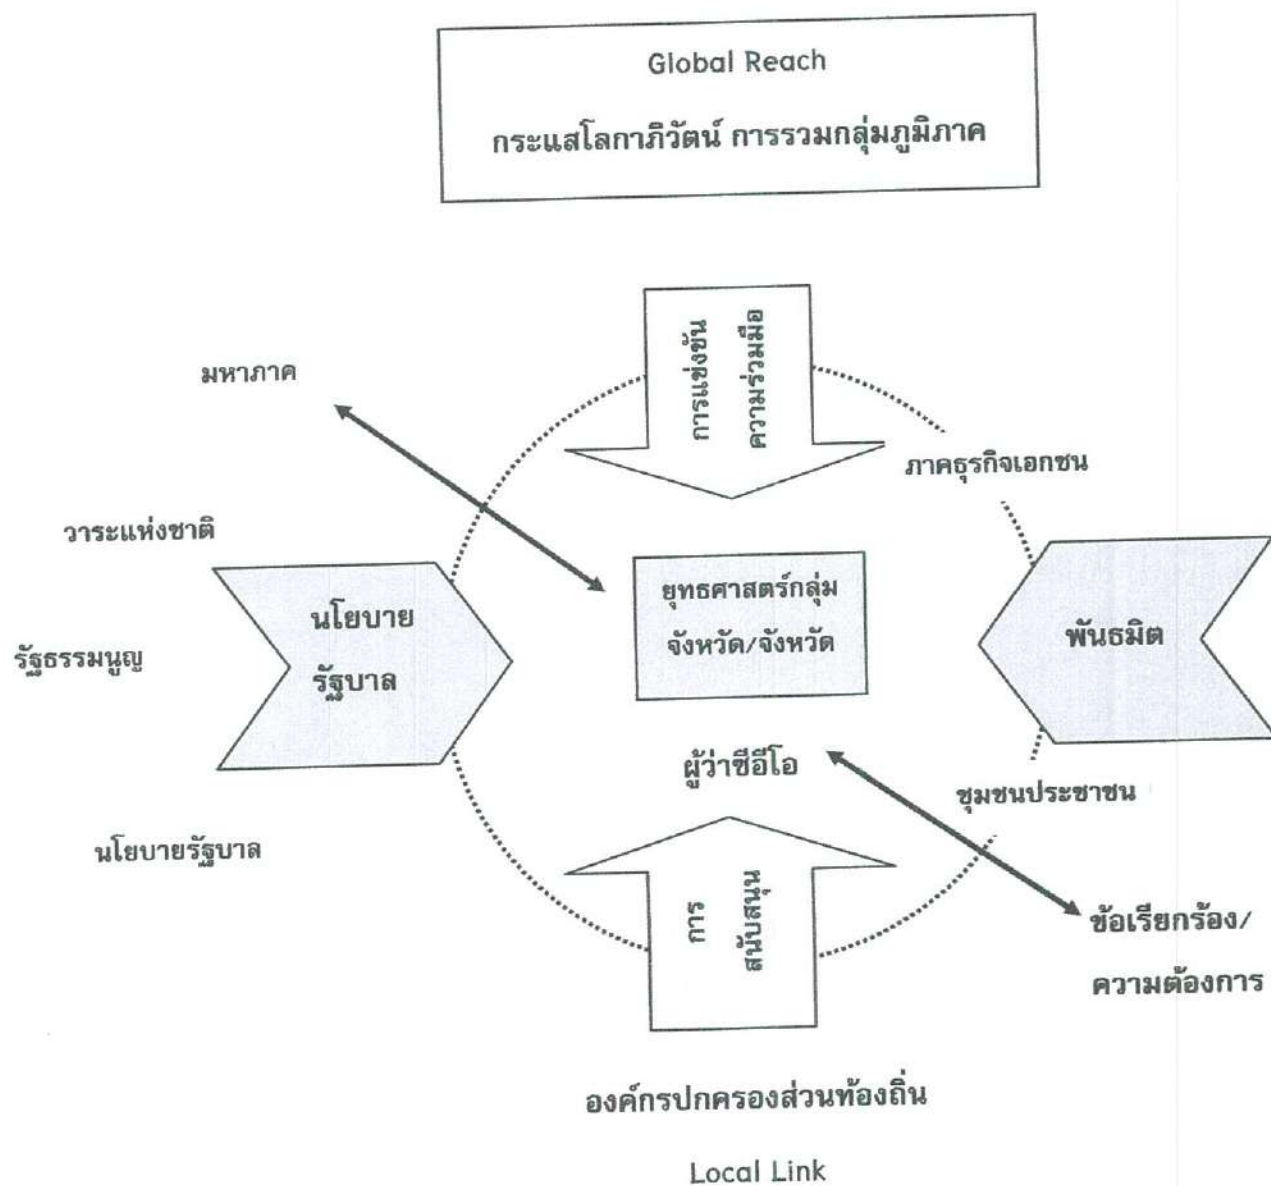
Global Reach

กระแสโลกาภิวัตน์ การรวมกลุ่มภูมิภาค

การแข่งขัน
ความร่วมมือ

มหาภาค

ภาคธุรกิจเอกชน

วาระแห่งชาติ

ยุทธศาสตร์กลุ่มจังหวัด/จังหวัด

นโยบาย
รัฐบาล

พันธมิต

รัฐธรรมนูญ

ผู้ว่าซีอีโอ

ชุมชนประชาชน

นโยบายรัฐบาล

การ
สนับสนุน

ข้อเรียกร้อง/
ความต้องการ

องค์กรปกครองส่วนท้องถิ่น

Local Link